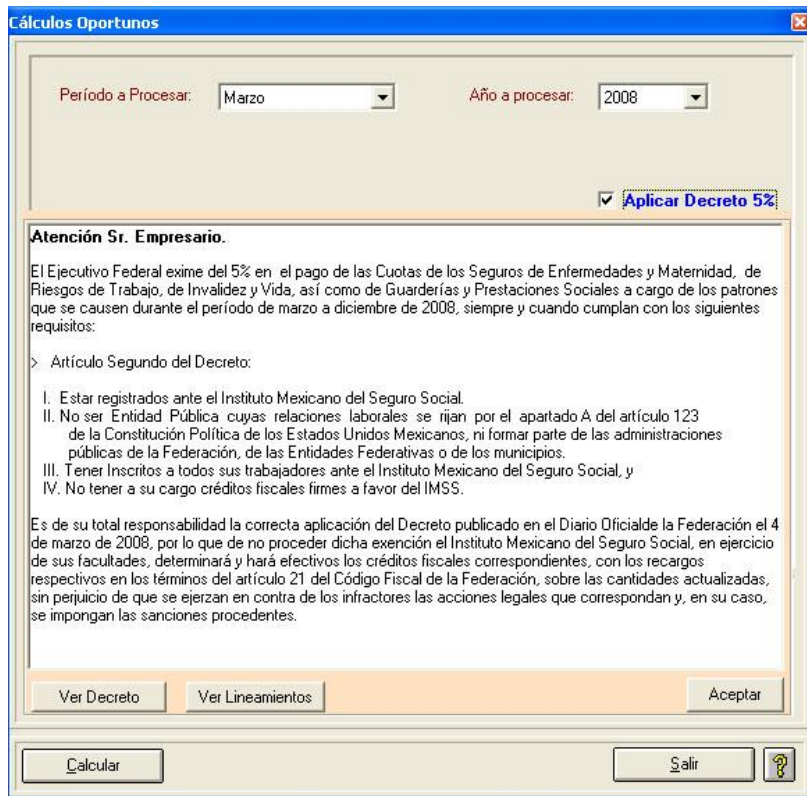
Cálculos Oportunos

Período a Procesar: Marzo

Año a procesar: 2008

Aplicar Decreto 5%

Atención Sr. Empresario.

El Ejecutivo Federal exime del 5% en el pago de las Cuotas de los Seguros de Enfermedades y Maternidad, de Riesgos de Trabajo, de Invalidez y Vida, así como de Guarderías y Prestaciones Sociales a cargo de los patrones que se causen durante el período de marzo a diciembre de 2008, siempre y cuando cumplan con los siguientes requisitos:

> Artículo Segundo del Decreto:

I. Estar registrados ante el Instituto Mexicano del Seguro Social.
II. No ser Entidad Pública cuyas relaciones laborales se rijan por el apartado A del artículo 123 de la Constitución Política de los Estados Unidos Mexicanos, ni formar parte de las administraciones públicas de la Federación, de las Entidades Federativas o de los municipios.
III. Tener Inscritos a todos sus trabajadores ante el Instituto Mexicano del Seguro Social, y
IV. No tener a su cargo créditos fiscales firmes a favor del IMSS.

Es de su total responsabilidad la correcta aplicación del Decreto publicado en el Diario Oficialde la Federación el 4 de marzo de 2008, por lo que de no proceder dicha exención el Instituto Mexicano del Seguro Social, en ejercicio de sus facultades, determinará y hará efectivos los créditos fiscales correspondientes, con los recargos respectivos en los términos del artículo 21 del Código Fiscal de la Federación, sobre las cantidades actualizadas, sin perjuicio de que se ejerzan en contra de los infractores las acciones legales que correspondan y, en su caso, se impongan las sanciones procedentes.

Ver Decreto

Ver Lineamientos

Aceptar

Calcular

Salir